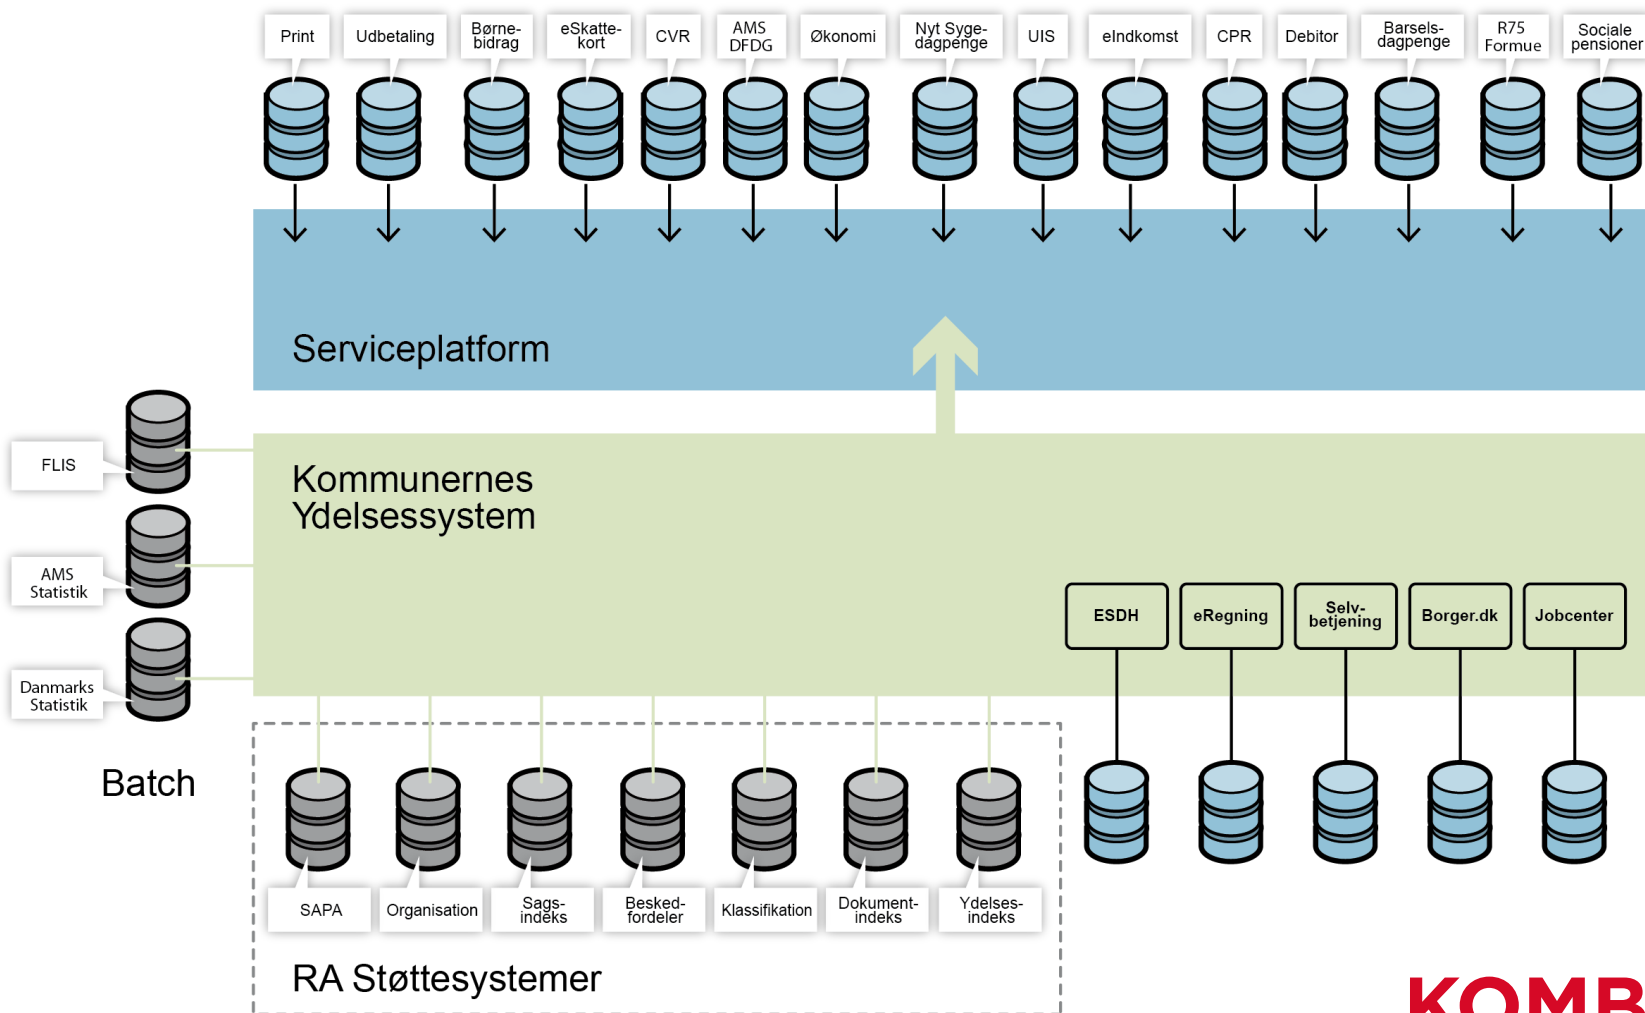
Print
Udbetaling
Børne-bidrag
eSkatte-kort
CVR
AMS DFDG
Økonomi
Nyt Syge-dagpenge
UIS
eIndkomst
CPR
Debitor
Barsels-dagpenge
R75 Formue
Sociale pensioner

Serviceplatform

FLIS
AMS Statistik
Danmarks Statistik

Batch

Kommunernes Ydelsessystem

ESDH
eRegning
Selv-betjening
Borger.dk
Jobcenter

SAPA
Organisation
Sags-indeks
Besked-fordeler
Klassifikation
Dokument-indeks
Ydelses-indeks

RA Støttesystemer

KOMB